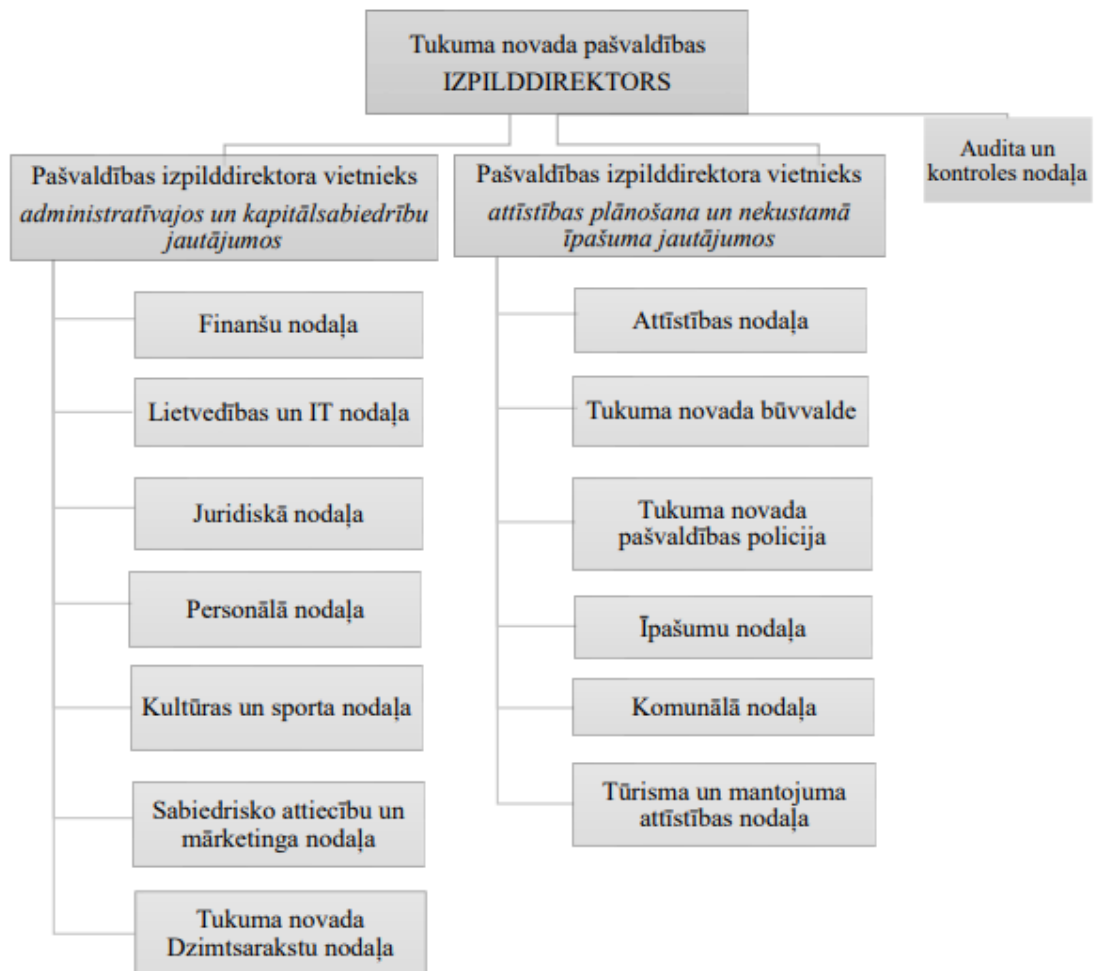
Tukuma novada pašvaldības
IZPILDDIREKTORS

Pašvaldības izpilddirektora vietnieks
*administratīvajos un kapitālsabiedrību jautājumos*

Pašvaldības izpilddirektora vietnieks
*attīstības plānošana un nekustamā īpašuma jautājumos*

Audita un kontroles nodaļa

Finanšu nodaļa

Lietvedības un IT nodaļa

Juridiskā nodaļa

Personālā nodaļa

Kultūras un sporta nodaļa

Sabiedrisko attiecību un mārketinga nodaļa

Tukuma novada Dzimtsarakstu nodaļa

Attīstības nodaļa

Tukuma novada būvvalde

Tukuma novada pašvaldības policija

Īpašumu nodaļa

Komunālā nodaļa

Tūrisma un mantojuma attīstības nodaļa